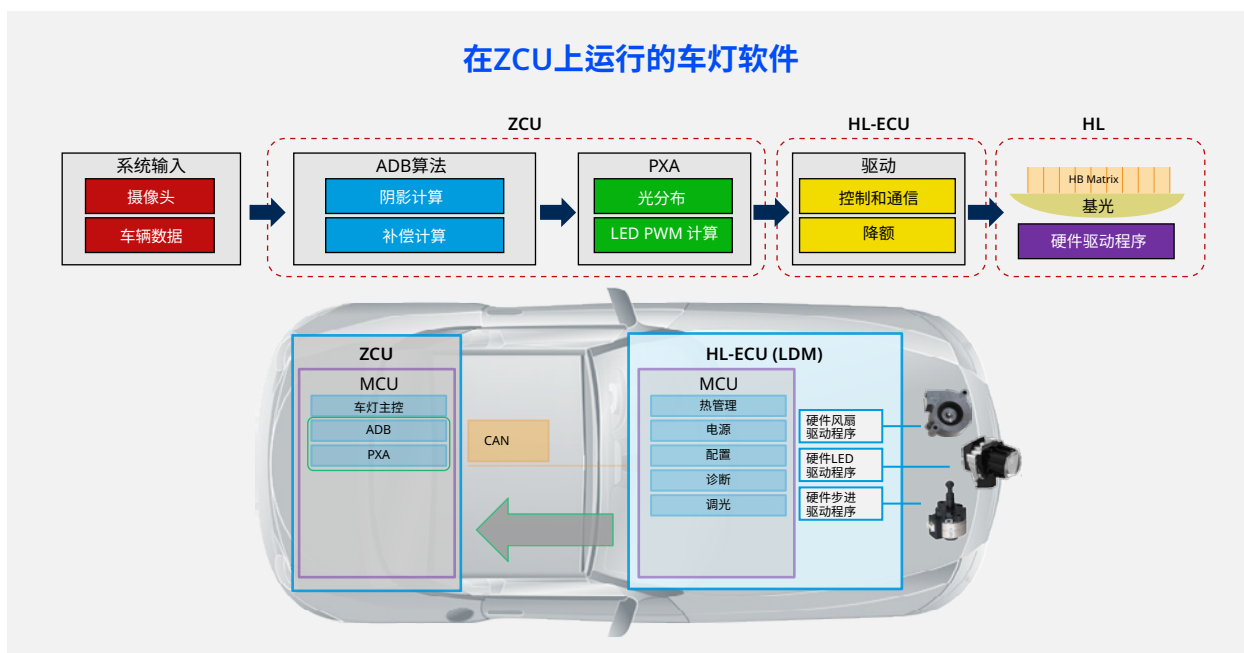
在ZCU上运行的车灯软件

ZCU

HL-ECU

HL

系统输入
摄像头
车辆数据

ADB算法
阴影计算
补偿计算

PXA
光分布
LED PWM 计算

驱动
控制和通信
降额

HB Matrix
基光
硬件驱动程序

ZCU
MCU
车灯主控
ADB
PXA

CAN

HL-ECU (LDM)
MCU
热管理
电源
配置
诊断
调光

硬件风扇驱动程序
硬件LED驱动程序
硬件步进驱动程序